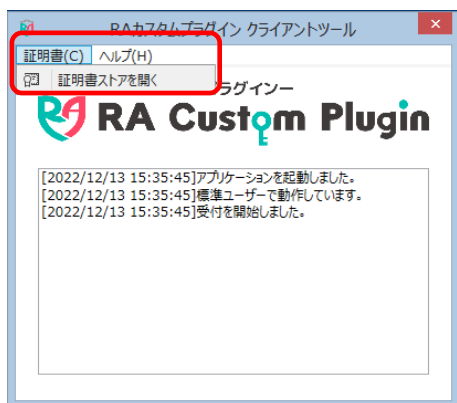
RAカスタムプラグイン クライアントツール
証明書(C) ヘルプ(H)
証明書ストアを開く
ラグインー
RA Custom Plugin
[2022/12/13 15:35:45]アプリケーションを起動しました。
[2022/12/13 15:35:45]標準ユーザーで動作しています。
[2022/12/13 15:35:45]受付を開始しました。